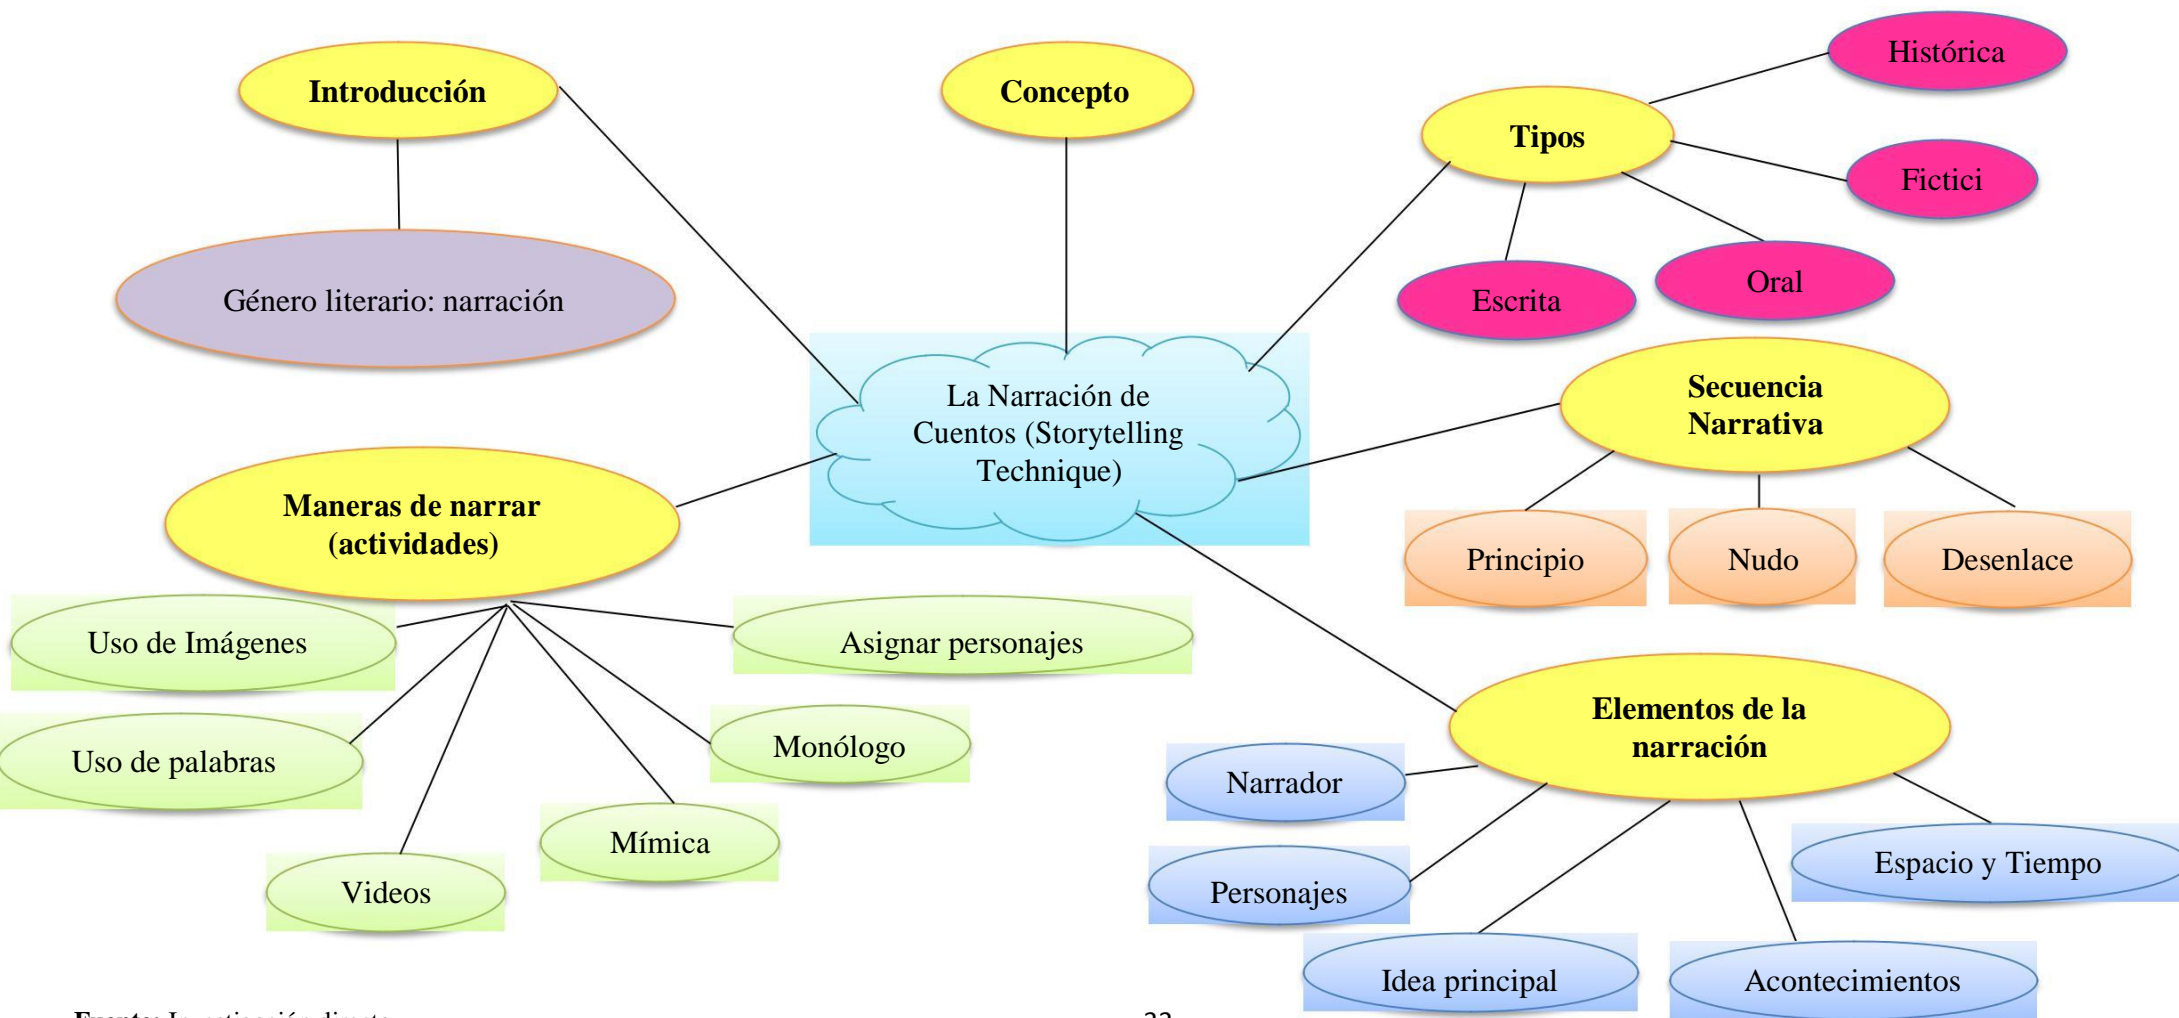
Introducción

Género literario: narración

Concepto

Tipos

Histórica

Fictici

Oral

Escrita

La Narración de Cuentos (Storytelling Technique)

Secuencia Narrativa

Principio

Nudo

Desenlace

Maneras de narrar (actividades)

Uso de Imágenes

Asignar personajes

Uso de palabras

Monólogo

Mímica

Videos

Elementos de la narración

Narrador

Personajes

Idea principal

Acontecimientos

Espacio y Tiempo

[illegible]

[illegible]